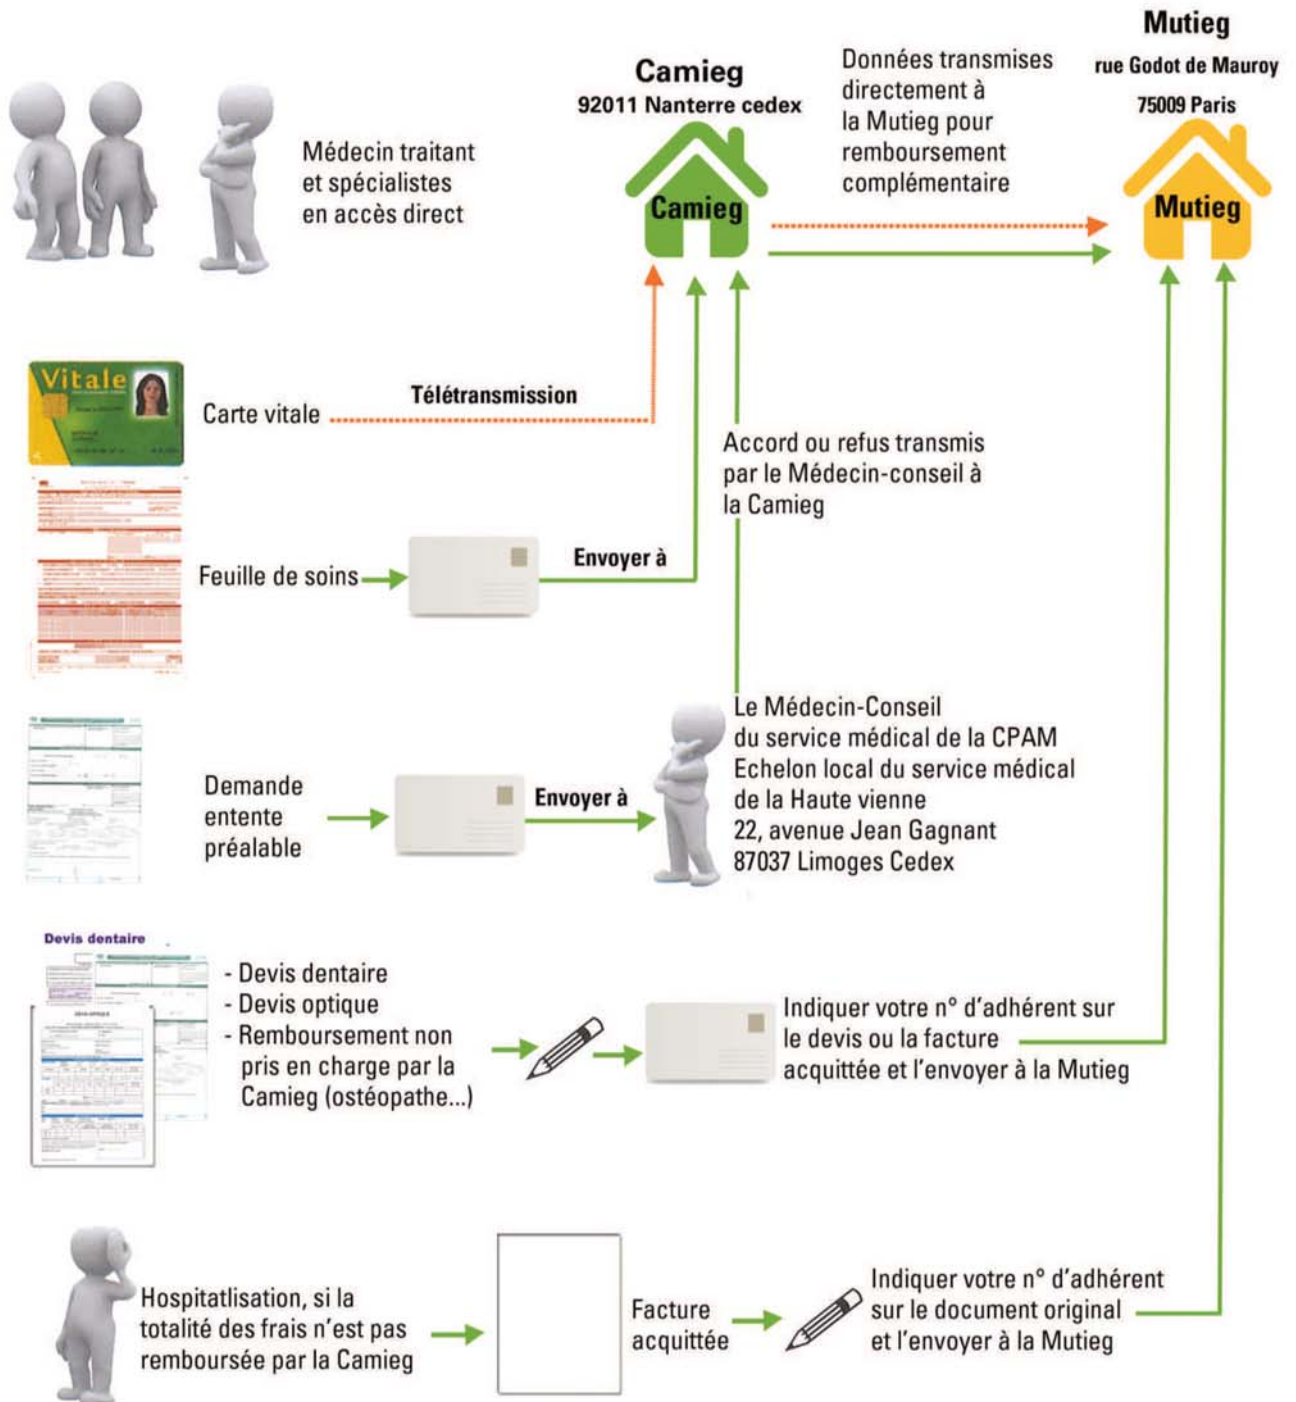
Médecin traitant et spécialistes en accès direct

Camieg
92011 Nanterre cedex

Camieg

Données transmises directement à la Mutieg pour remboursement complémentaire

Mutieg
rue Godot de Mauroy
75009 Paris

Mutieg

Vitale

Carte vitale

Télétransmission

Accord ou refus transmis par le Médecin-conseil à la Camieg

Feuille de soins

Envoyer à

Demande entente préalable

Envoyer à

Le Médecin-Conseil du service médical de la CPAM Echelon local du service médical de la Haute vienne 22, avenue Jean Gagnant 87037 Limoges Cedex

Devis dentaire

- Devis dentaire
- Devis optique
- Remboursement non pris en charge par la Camieg (ostéopathe...)

Indiquer votre n° d'adhérent sur le devis ou la facture acquittée et l'envoyer à la Mutieg

Hospitatlisation, si la totalité des frais n'est pas remboursée par la Camieg

Facture acquittée

Indiquer votre n° d'adhérent sur le document original et l'envoyer à la Mutieg